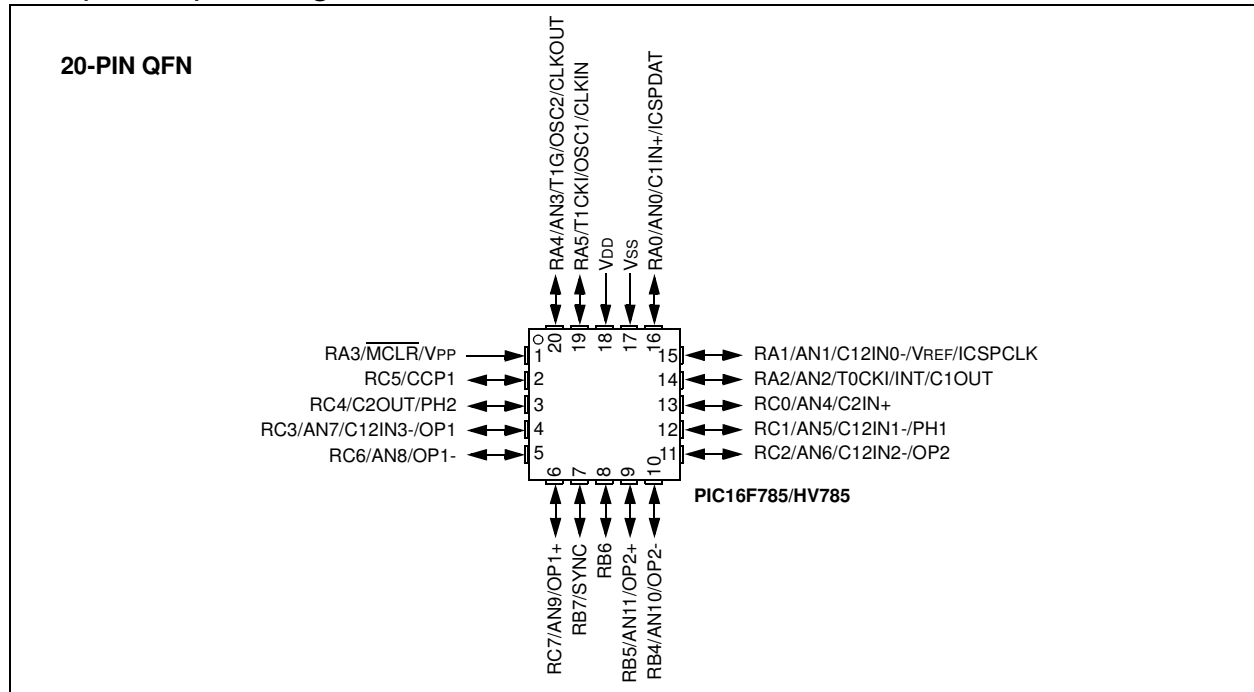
20-PIN QFN

RA4/AN3/T1G/OSC2/CLKOUT
RA5/T1CKI/OSC1/CLKIN
VDD
VSS
RA0/AN0/C1IN+/ICSPDAT

20 19 18 17 16

RA3/$\overline{MCLR}$/VPP 1
RC5/CCP1 2
RC4/C2OUT/PH2 3
RC3/AN7/C12IN3-/OP1 4
RC6/AN8/OP1- 5

15 RA1/AN1/C12IN0-/VREF/ICSPCLK
14 RA2/AN2/T0CKI/INT/C1OUT
13 RC0/AN4/C2IN+
12 RC1/AN5/C12IN1-/PH1
11 RC2/AN6/C12IN2-/OP2

6 7 8 9 10

PIC16F785/HV785

RC7/AN9/OP1+
RB7/SYNC
RB6
RB5/AN11/OP2+
RB4/AN10/OP2-